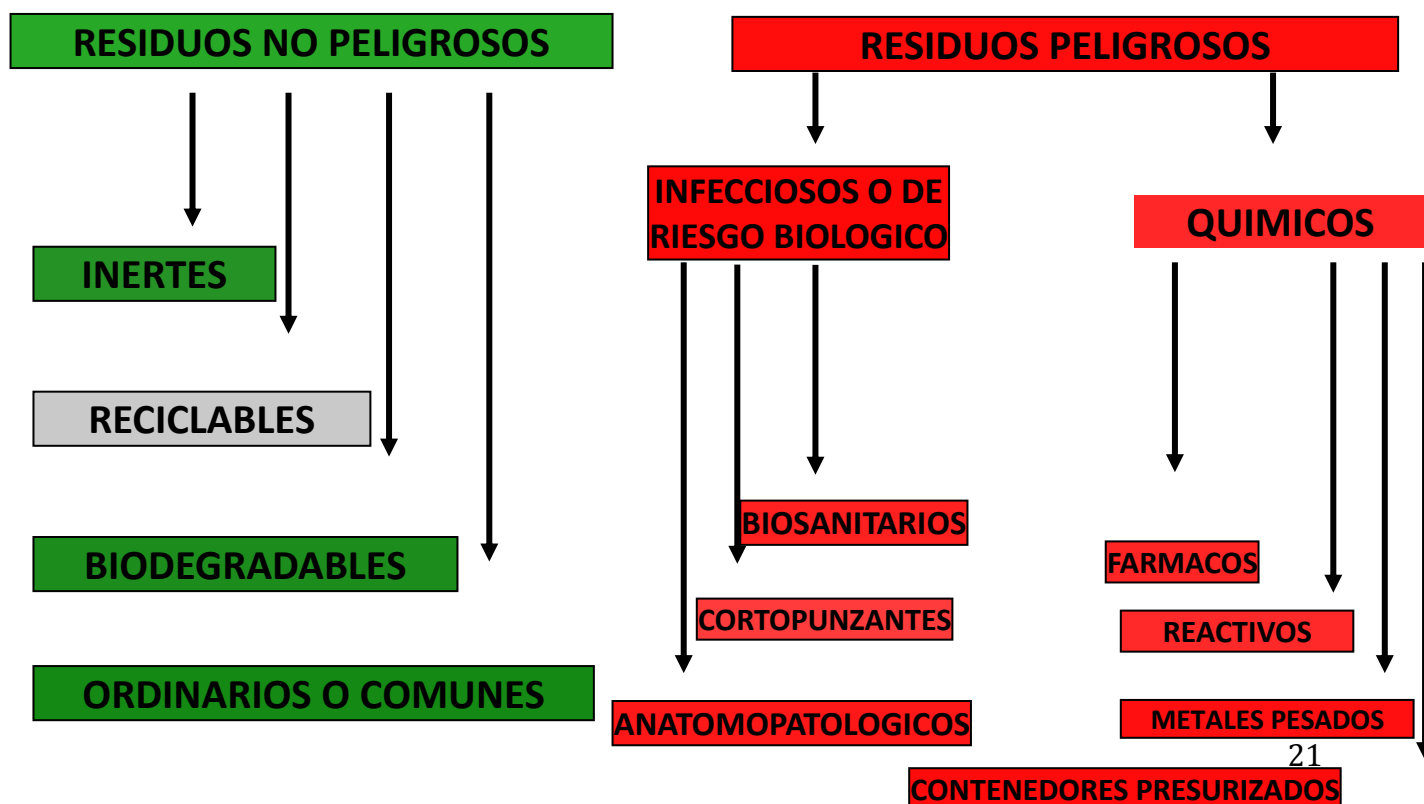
RESIDUOS NO PELIGROSOS

INERTES

RECICLABLES

BIODEGRADABLES

ORDINARIOS O COMUNES

RESIDUOS PELIGROSOS

INFECCIOSOS O DE RIESGO BIOLOGICO

BIOSANITARIOS

CORTOPUNZANTES

ANATOMOPATOLOGICOS

QUIMICOS

FARMACOS

REACTIVOS

METALES PESADOS

CONTENEDORES PRESURIZADOS

21